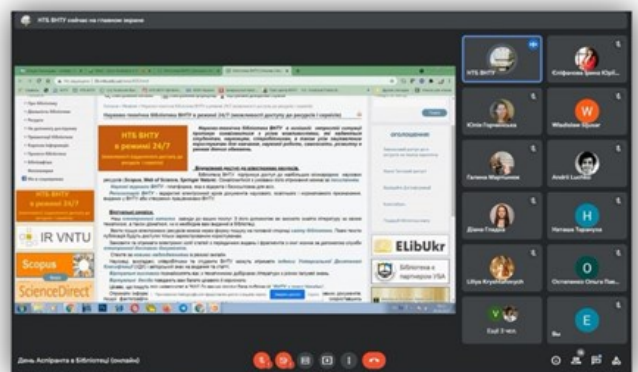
НТБ ВНТУ сейчас на главном экране

НТБ ВНТУ в режимі 24/7

IR VNTU

Scopus

ScienceDirect

ELibUkr

Бібліотека в партнерстві USA

ОГОЛОШЕННЯ

НТБ ВНТУ

Єлфімова Ірина Юрії...

Юлія Горчинська

Wladislaw Шулар

Галина Мартинюк

Andrii Luchko

Діана Гладюк

Наталія Тарануха

Liliya Kryvodubsk...

Остапенко Ольга Пав...

Ещё 3 чел.

Ви

W

H

O

E

День Аспіранта в Бібліотеці (онлайн)